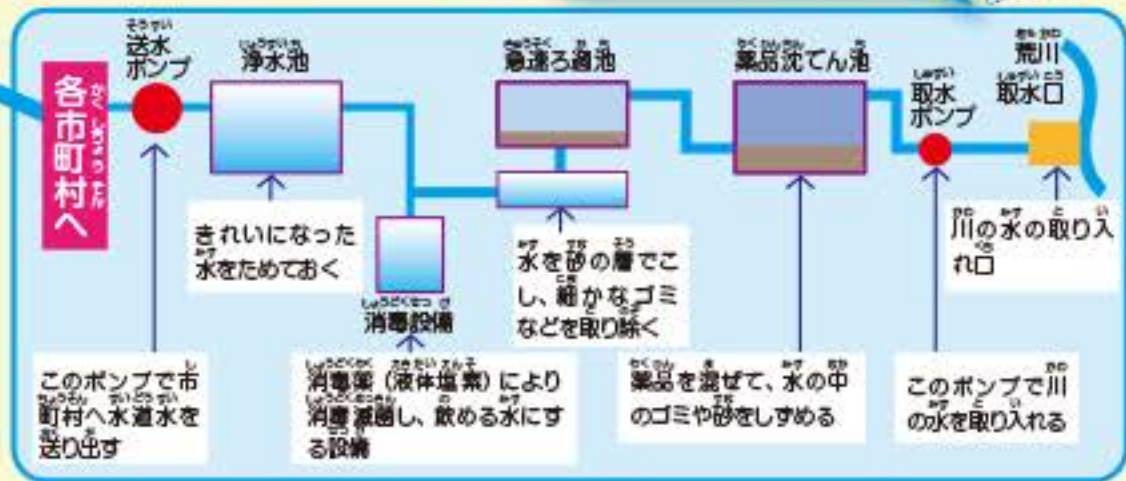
各市町村へ

送水ポンプ

浄水池

急速ろ過池

薬品沈でん池

取水ポンプ

荒川

取水口

このポンプで市町村へ水道水を送り出す

きれいになった水をためておく

消毒設備

消毒薬（液体塩素）により消毒滅菌し、飲める水にする設備

水を砂の層でこし、細かなゴミなどを取り除く

薬品を混ぜて、水の中のゴミや砂をしずめる

このポンプで川の水を取り入れる

川の水の取り入れ口